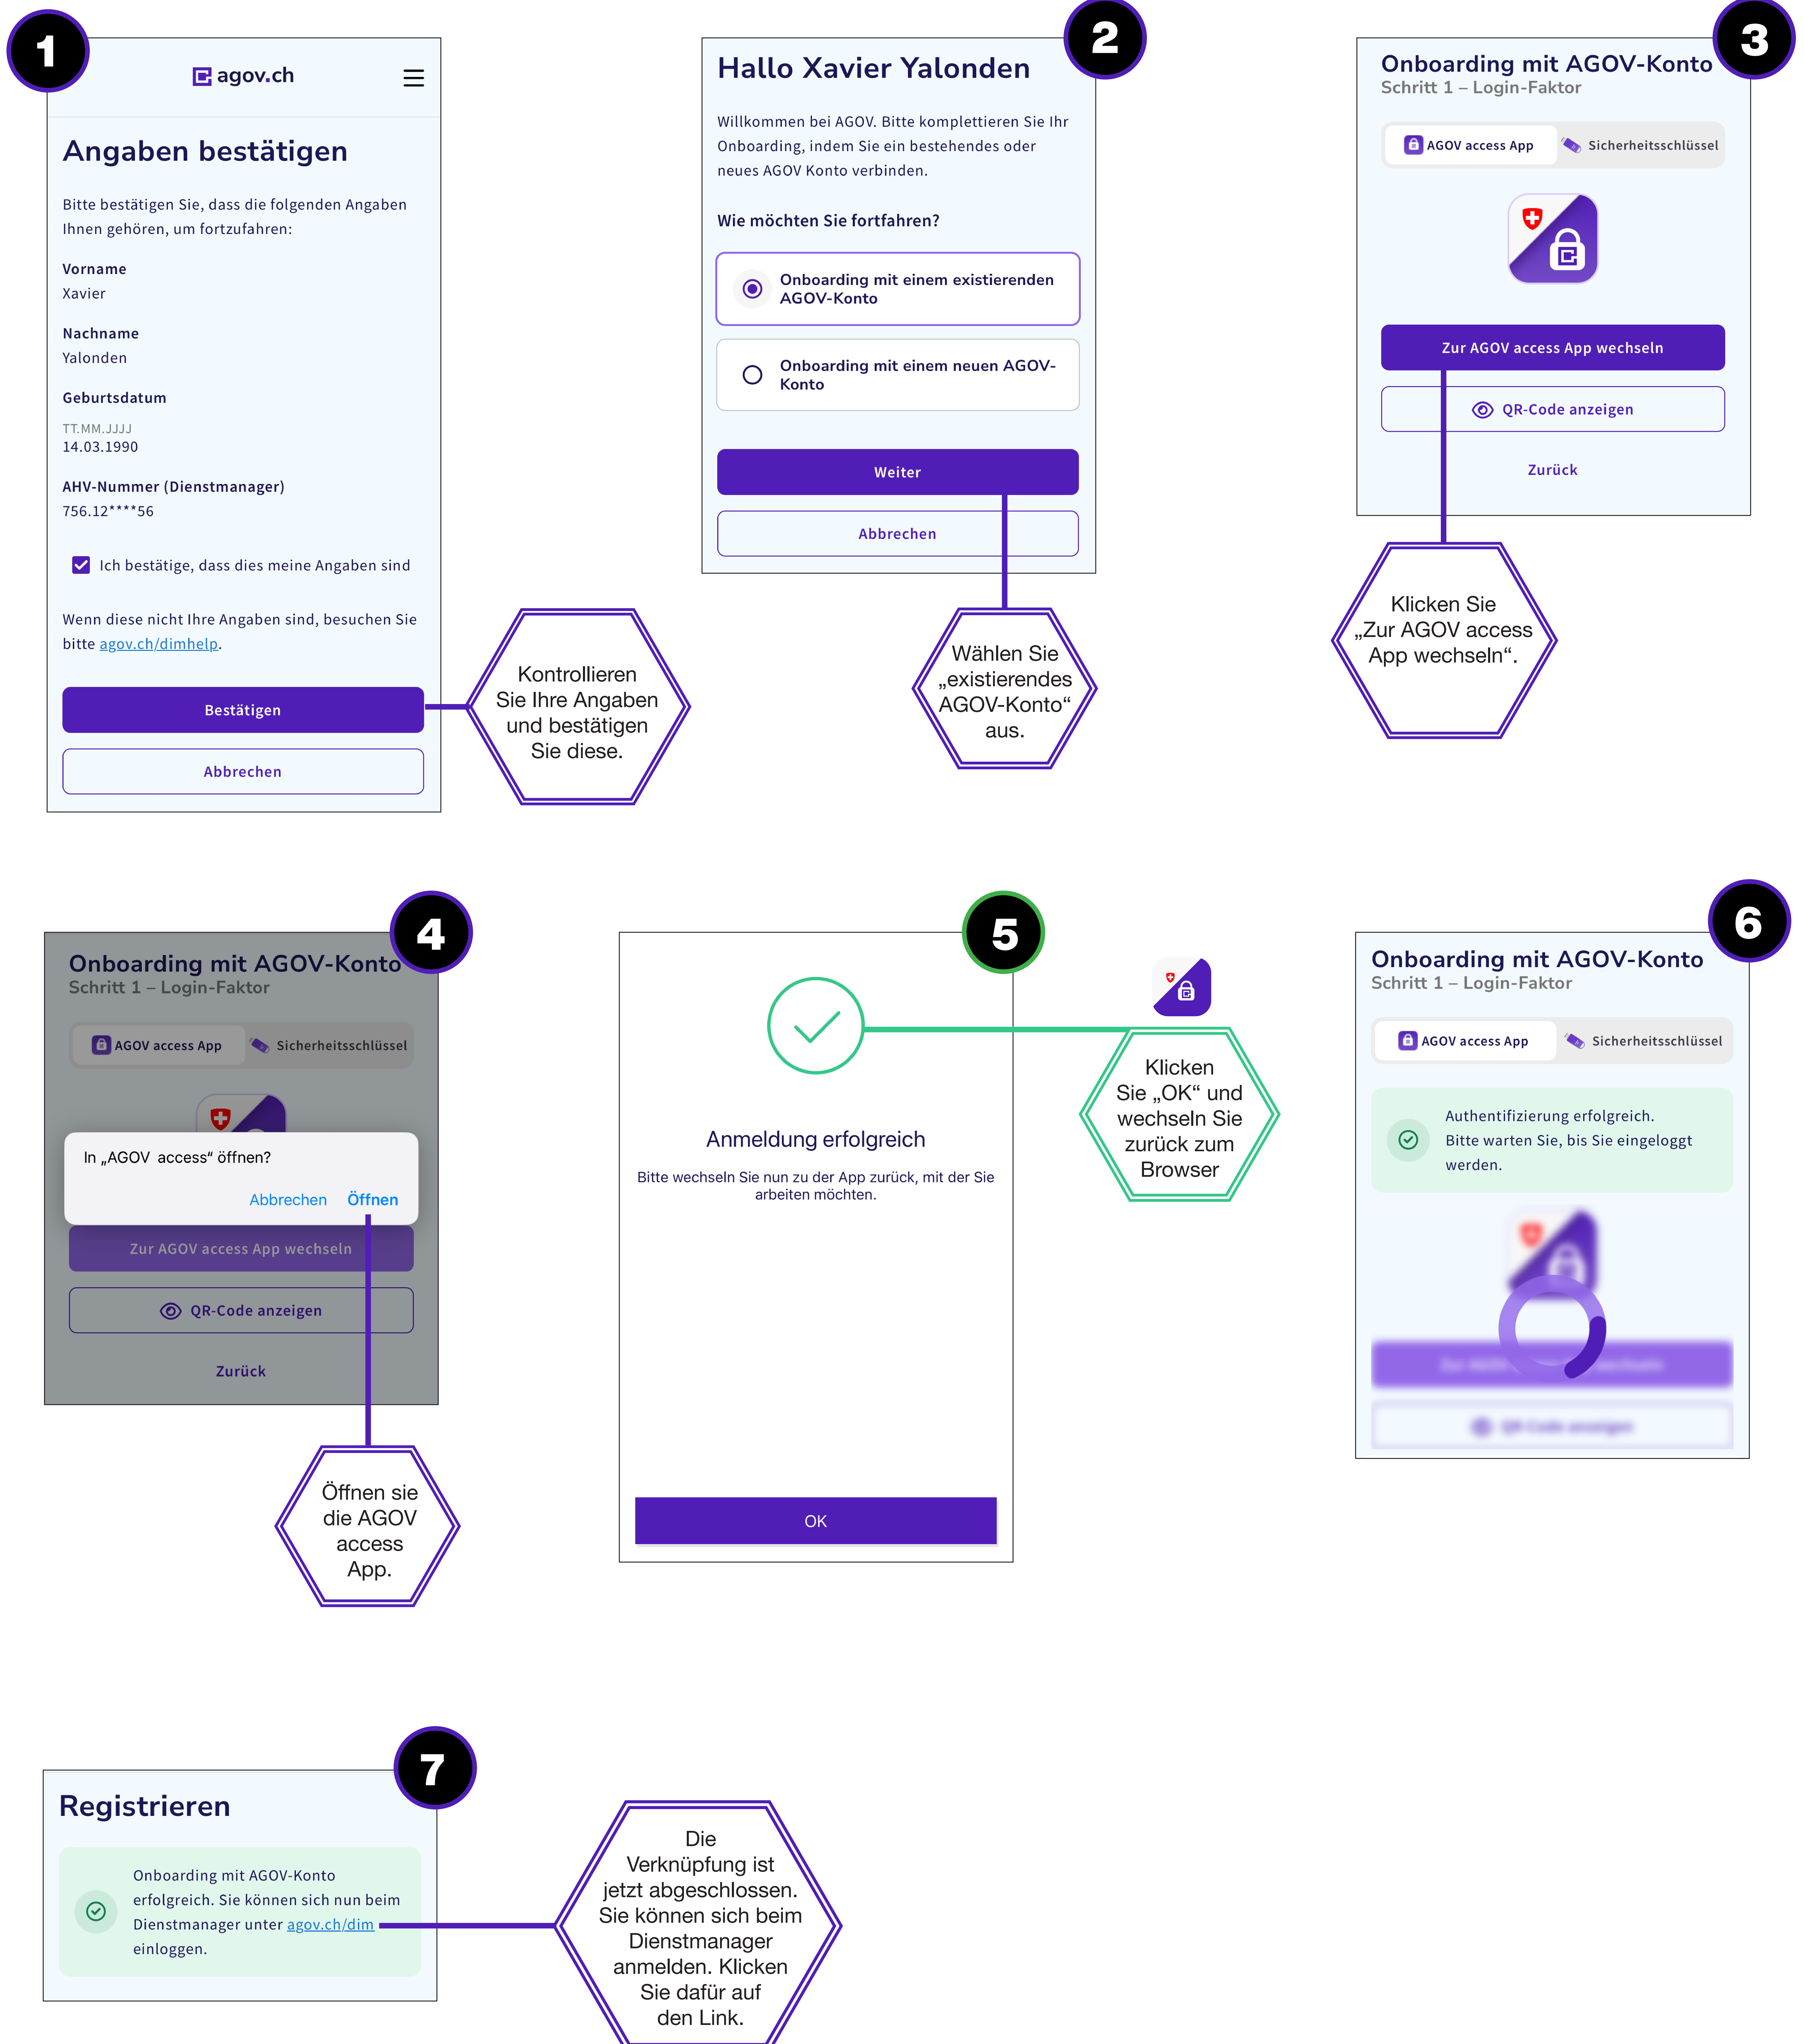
1

agov.ch

Angaben bestätigen

Bitte bestätigen Sie, dass die folgenden Angaben Ihnen gehören, um fortzufahren:

Vorname
Xavier

Nachname
Yalonden

Geburtsdatum
TT.MM.JJJJ
14.03.1990

AHV-Nummer (Dienstmanager)
756.12****56

Ich bestätige, dass dies meine Angaben sind

Wenn diese nicht Ihre Angaben sind, besuchen Sie bitte agov.ch/dimhelp.

Bestätigen

Abbrechen

Kontrollieren Sie Ihre Angaben und bestätigen Sie diese.

2

Hallo Xavier Yalonden

Willkommen bei AGOV. Bitte komplettieren Sie Ihr Onboarding, indem Sie ein bestehendes oder neues AGOV Konto verbinden.

Wie möchten Sie fortfahren?

Onboarding mit einem existierenden AGOV-Konto

Onboarding mit einem neuen AGOV-Konto

Weiter

Abbrechen

Wählen Sie „existierendes AGOV-Konto“ aus.

3

Onboarding mit AGOV-Konto
Schritt 1 – Login-Faktor

AGOV access App    Sicherheitsschlüssel

Zur AGOV access App wechseln

QR-Code anzeigen

Zurück

Klicken Sie „Zur AGOV access App wechseln“.

4

Onboarding mit AGOV-Konto
Schritt 1 – Login-Faktor

AGOV access App    Sicherheitsschlüssel

In „AGOV access“ öffnen?

Abbrechen    Öffnen

Zur AGOV access App wechseln

QR-Code anzeigen

Zurück

Öffnen sie die AGOV access App.

5

Anmeldung erfolgreich

Bitte wechseln Sie nun zu der App zurück, mit der Sie arbeiten möchten.

OK

Klicken Sie „OK“ und wechseln Sie zurück zum Browser

6

Onboarding mit AGOV-Konto
Schritt 1 – Login-Faktor

AGOV access App    Sicherheitsschlüssel

Authentifizierung erfolgreich. Bitte warten Sie, bis Sie eingeloggt werden.

7

Registrieren

Onboarding mit AGOV-Konto erfolgreich. Sie können sich nun beim Dienstmanager unter agov.ch/dim einloggen.

Die Verknüpfung ist jetzt abgeschlossen. Sie können sich beim Dienstmanager anmelden. Klicken Sie dafür auf den Link.